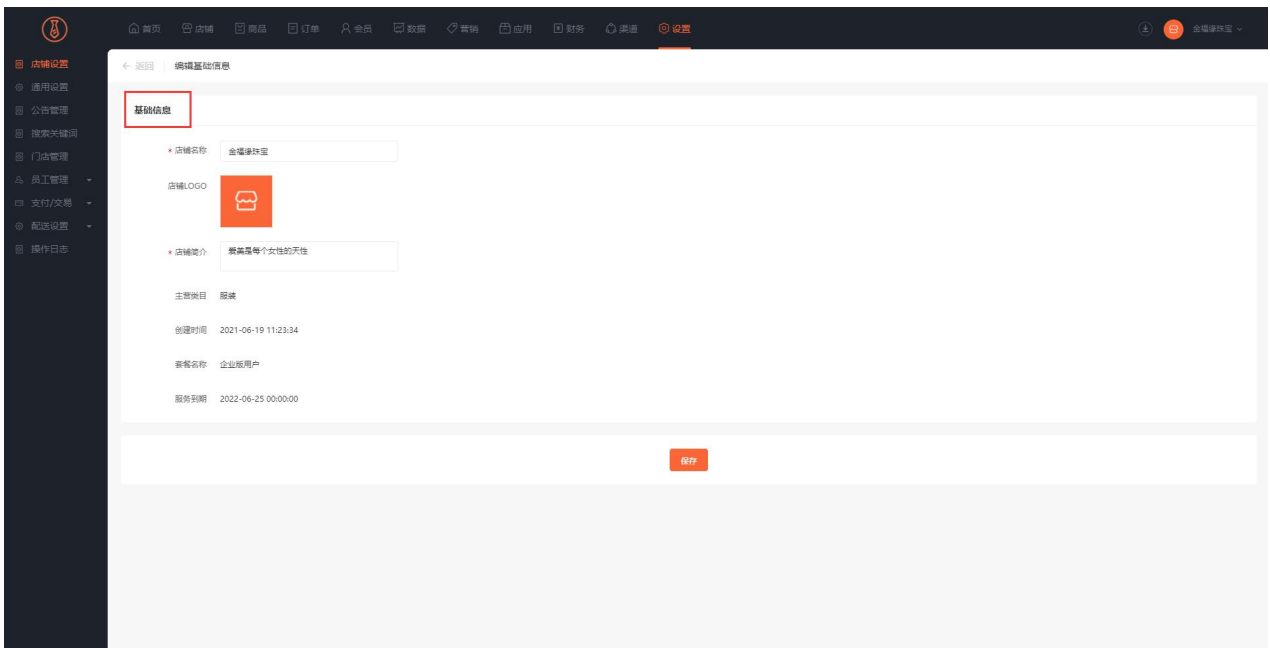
首页 店铺 商品 订单 会员 数据 营销 应用 财务 渠道 设置

金福缘珠宝

店铺设置
通用设置
公告管理
搜索关键词
门店管理
员工管理
支付/交易
配送设置
操作日志

← 返回 编辑基础信息

基础信息

* 店铺名称 金福缘珠宝

店铺LOGO

* 店铺简介 爱美是每个女性的天性

主营类目 服装

创建时间 2021-06-19 11:23:34

套餐名称 企业版用户

服务到期 2022-06-25 00:00:00

保存